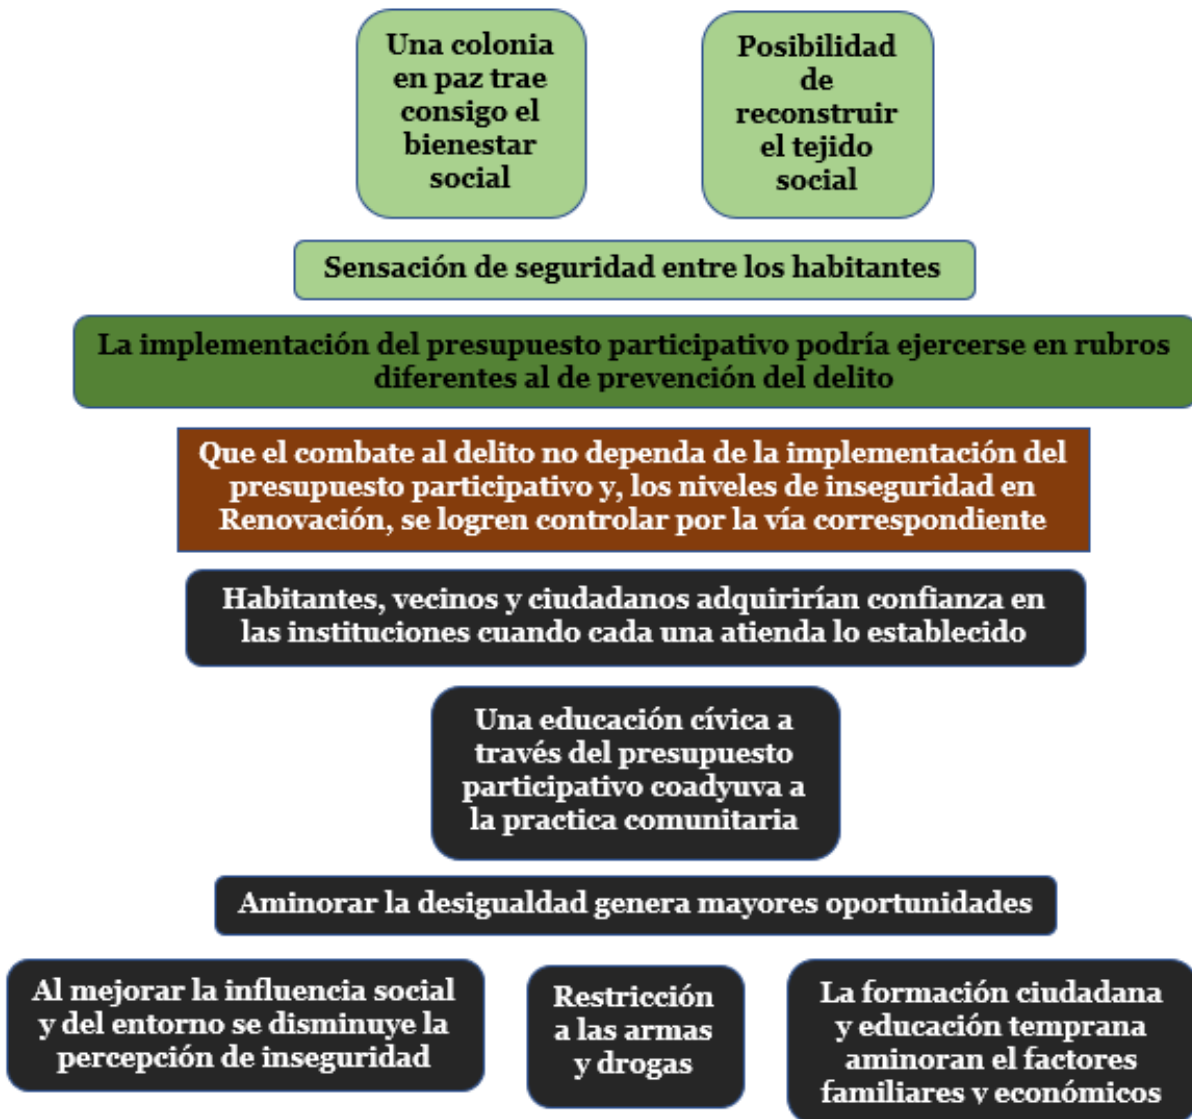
Una colonia en paz trae consigo el bienestar social

Posibilidad de reconstruir el tejido social

Sensación de seguridad entre los habitantes

La implementación del presupuesto participativo podría ejercerse en rubros diferentes al de prevención del delito

Que el combate al delito no dependa de la implementación del presupuesto participativo y, los niveles de inseguridad en Renovación, se logren controlar por la vía correspondiente

Habitantes, vecinos y ciudadanos adquirirían confianza en las instituciones cuando cada una atienda lo establecido

Una educación cívica a través del presupuesto participativo coadyuva a la practica comunitaria

Aminorar la desigualdad genera mayores oportunidades

Al mejorar la influencia social y del entorno se disminuye la percepción de inseguridad

Restricción a las armas y drogas

La formación ciudadana y educación temprana aminoran el factores familiares y económicos